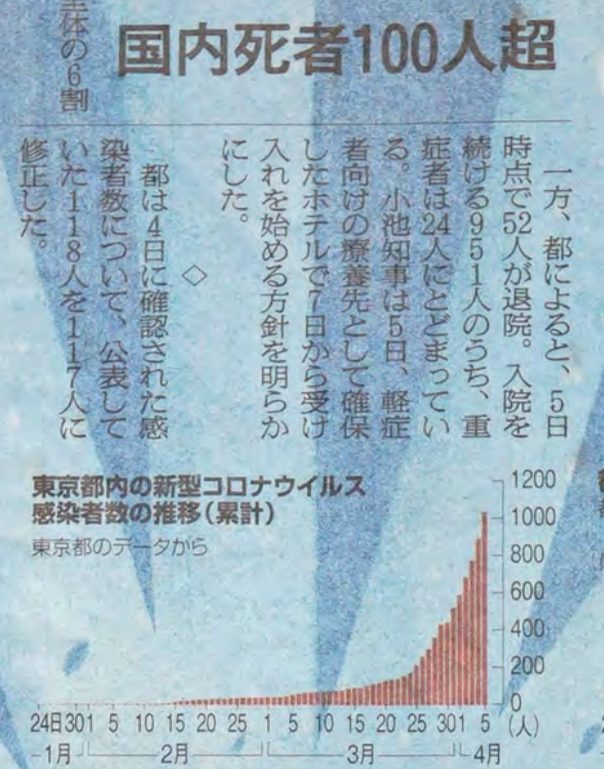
全体の6割

国内死者100人超

一方、都によると、5日時点で52人が退院。入院を続ける951人のうち、重症者は24人にとどまっている。小池知事は5日、軽症者向けの療養先として確保したホテルで7日から受け入れを始める方針を明らかにした。

◇

都は4日に確認された感染者数について、公表していた118人を117人に修正した。

東京都内の新型コロナウイルス感染者数の推移（累計）

東京都のデータから

1200
1000
800
600
400
200
0
（人）

24日 30 1 5 10 15 20 25 1 5 10 15 20 25 30 1 5

1月 2月 3月 4月